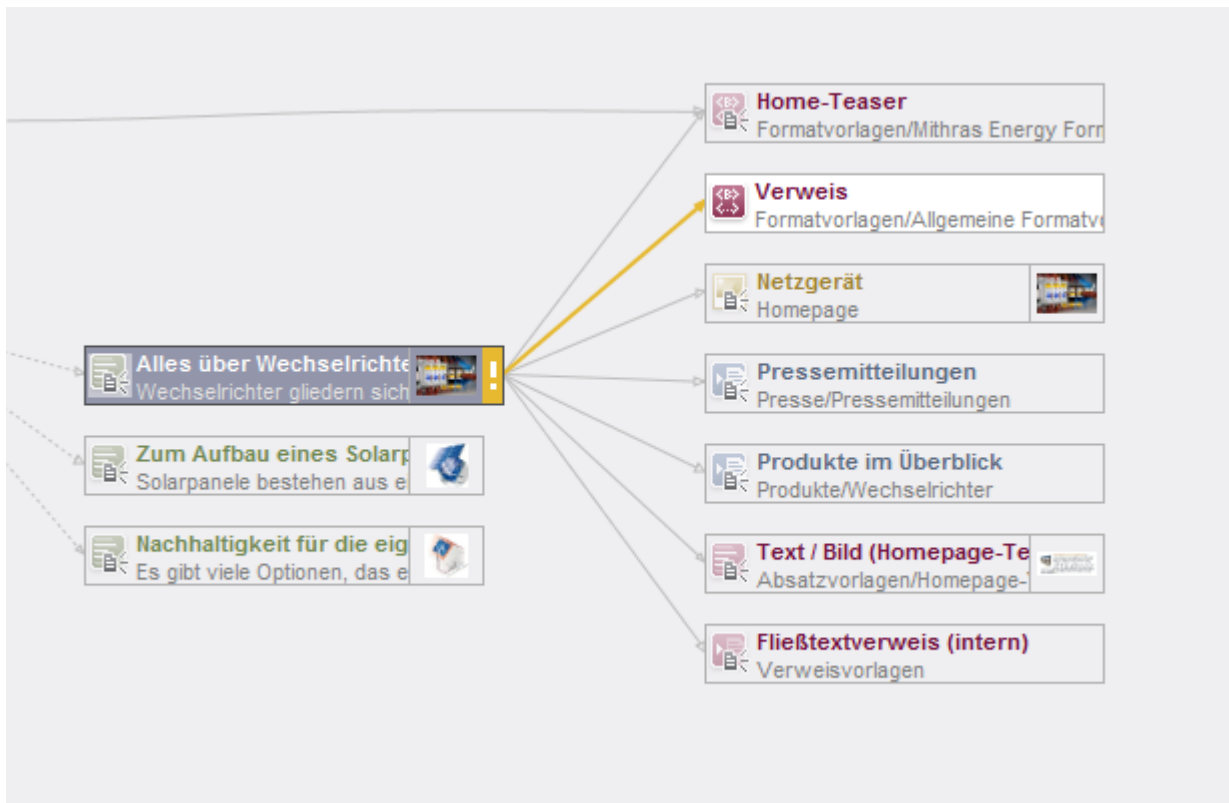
Home-Teaser
Formatvorlagen/Mithras Energy Forr

Verweis
Formatvorlagen/Allgemeine Formatv

Netzgerät
Homepage

Alles über Wechselrichte
Wechselrichter gliedern sich

Pressemitteilungen
Presse/Pressemitteilungen

Zum Aufbau eines Solarp
Solarpanele bestehen aus e

Produkte im Überblick
Produkte/Wechselrichter

Nachhaltigkeit für die eig
Es gibt viele Optionen, das e

Text / Bild (Homepage-Te
Absatzvorlagen/Homepage-

Fließtextverweis (intern)
Verweisvorlagen